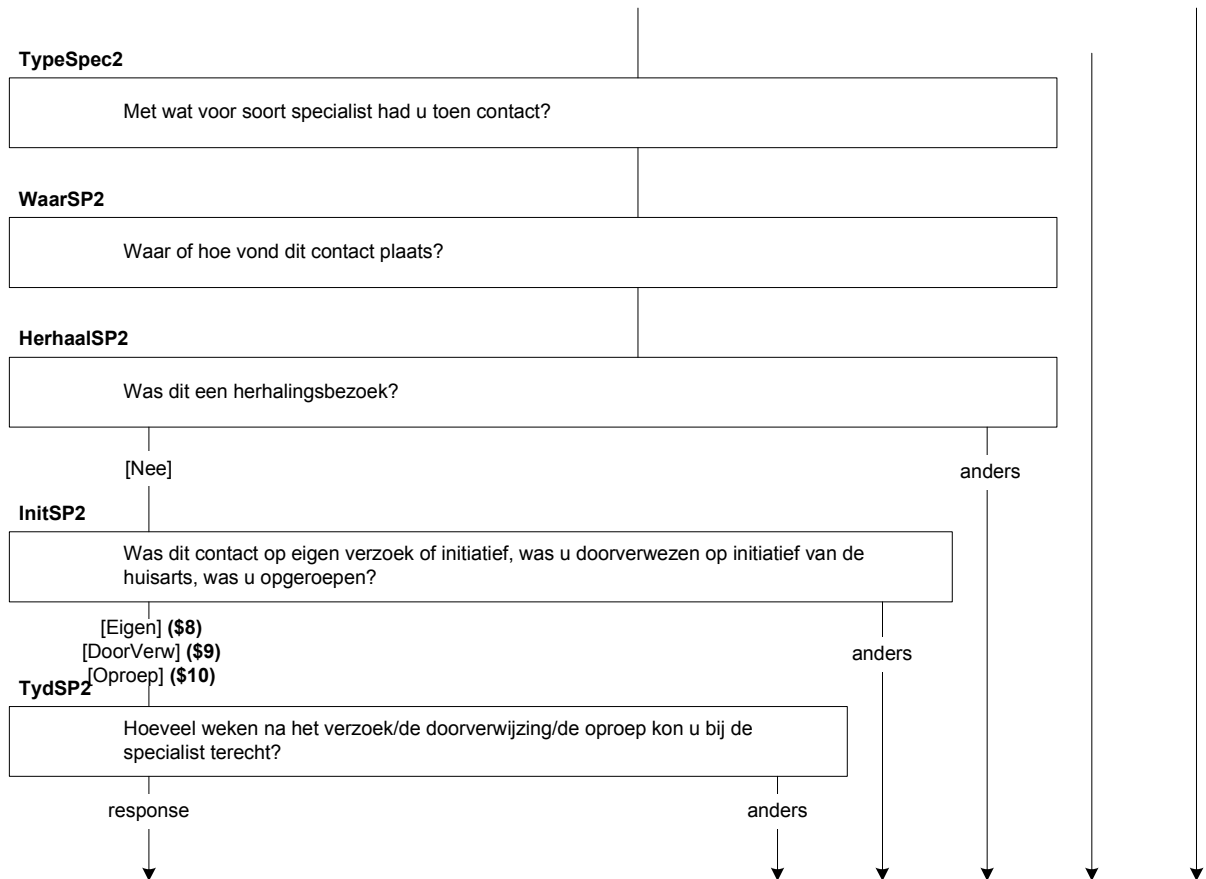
TypeSpec2

Met wat voor soort specialist had u toen contact?

WaarSP2

Waar of hoe vond dit contact plaats?

HerhaalSP2

Was dit een herhalingsbezoek?

[Nee]

anders

InitSP2

Was dit contact op eigen verzoek of initiatief, was u doorverwezen op initiatief van de huisarts, was u opgeroepen?

[Eigen] **($8)**
[DoorVerw] **($9)**
[Oproep] **($10)**

anders

TydSP2

Hoeveel weken na het verzoek/de doorverwijzing/de oproep kon u bij de specialist terecht?

response

anders